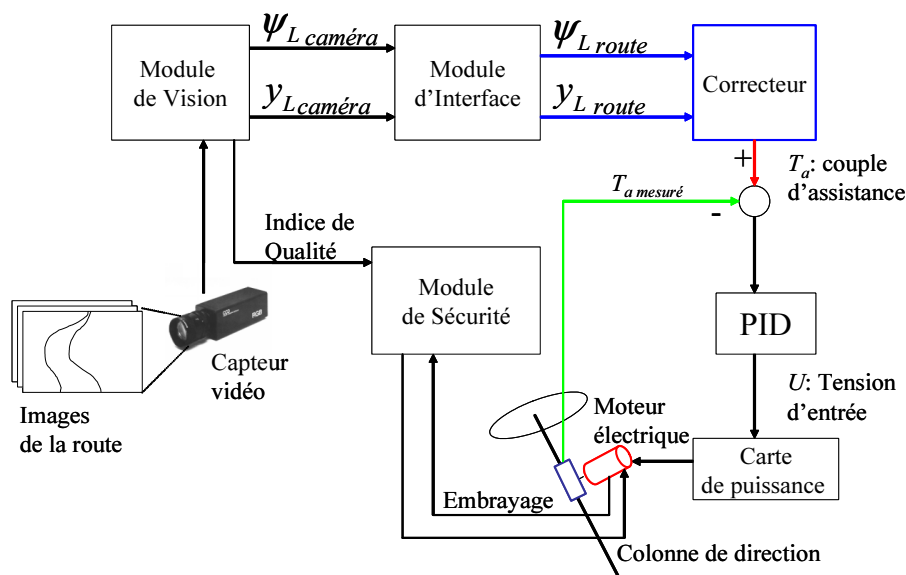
Module de Vision

$\psi_{L\,caméra}$

$y_{L\,caméra}$

Module d'Interface

$\psi_{L\,route}$

$y_{L\,route}$

Correcteur

+

$T_a$: couple d'assistance

$T_{a\,mesuré}$

-

Indice de Qualité

Module de Sécurité

PID

$U$: Tension d'entrée

Capteur vidéo

Images de la route

Moteur électrique

Carte de puissance

Embrayage

Colonne de direction